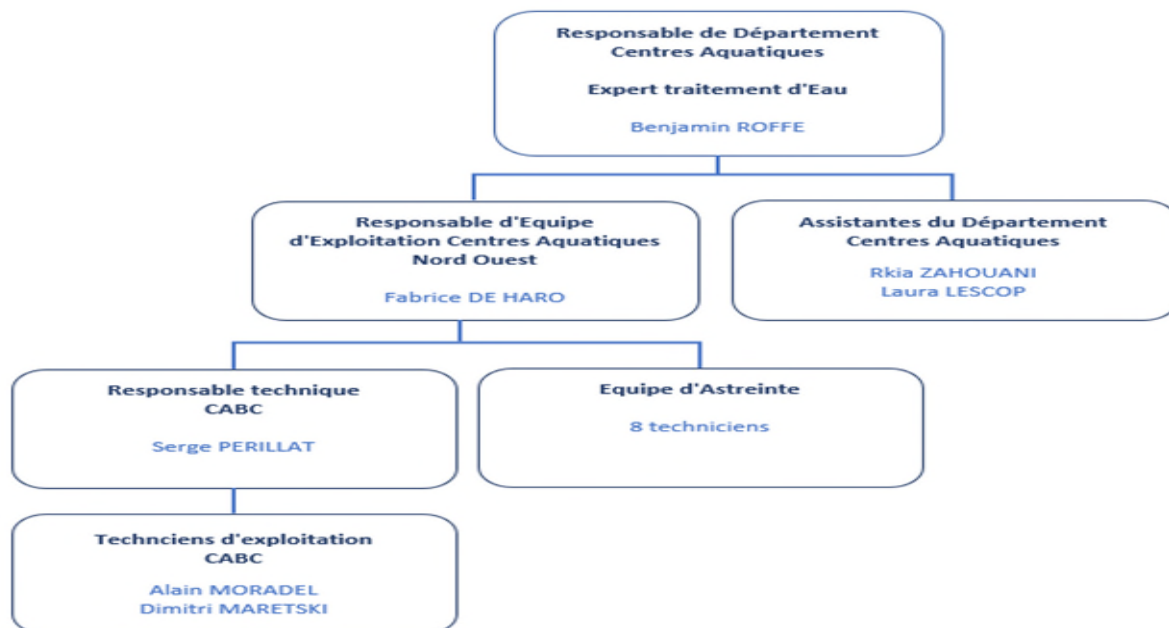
Responsable de Département
Centres Aquatiques

Expert traitement d'Eau

Benjamin ROFFE

Responsable d'Equipe
d'Exploitation Centres Aquatiques
Nord Ouest

Fabrice DE HARO

Assistantes du Département
Centres Aquatiques

Rkia ZAHOUANI
Laura LESCOP

Responsable technique
CABC

Serge PERILLAT

Equipe d'Astreinte

8 techniciens

Techciens d'exploitation
CABC

Alain MORADEL
Dimitri MARETSKI